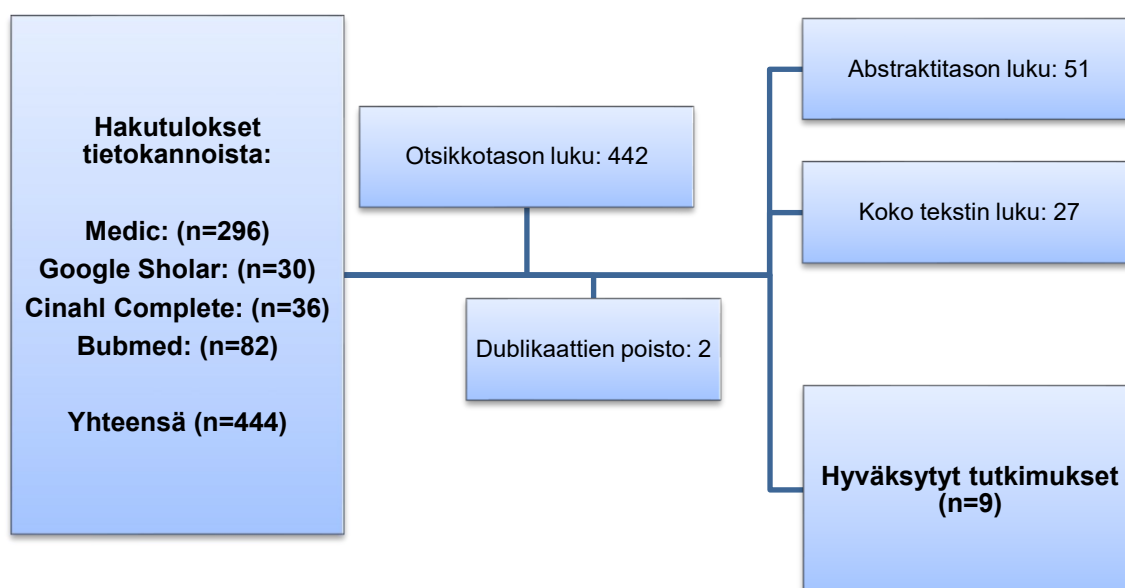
Hakutulokset tietokannoista:

Medic: (n=296)
Google Sholar: (n=30)
Cinahl Complete: (n=36)
Bubmed: (n=82)

Yhteensä (n=444)

Otsikkotason luku: 442

Dublikaattien poisto: 2

Abstraktitason luku: 51

Koko tekstin luku: 27

Hyväksytyt tutkimukset (n=9)